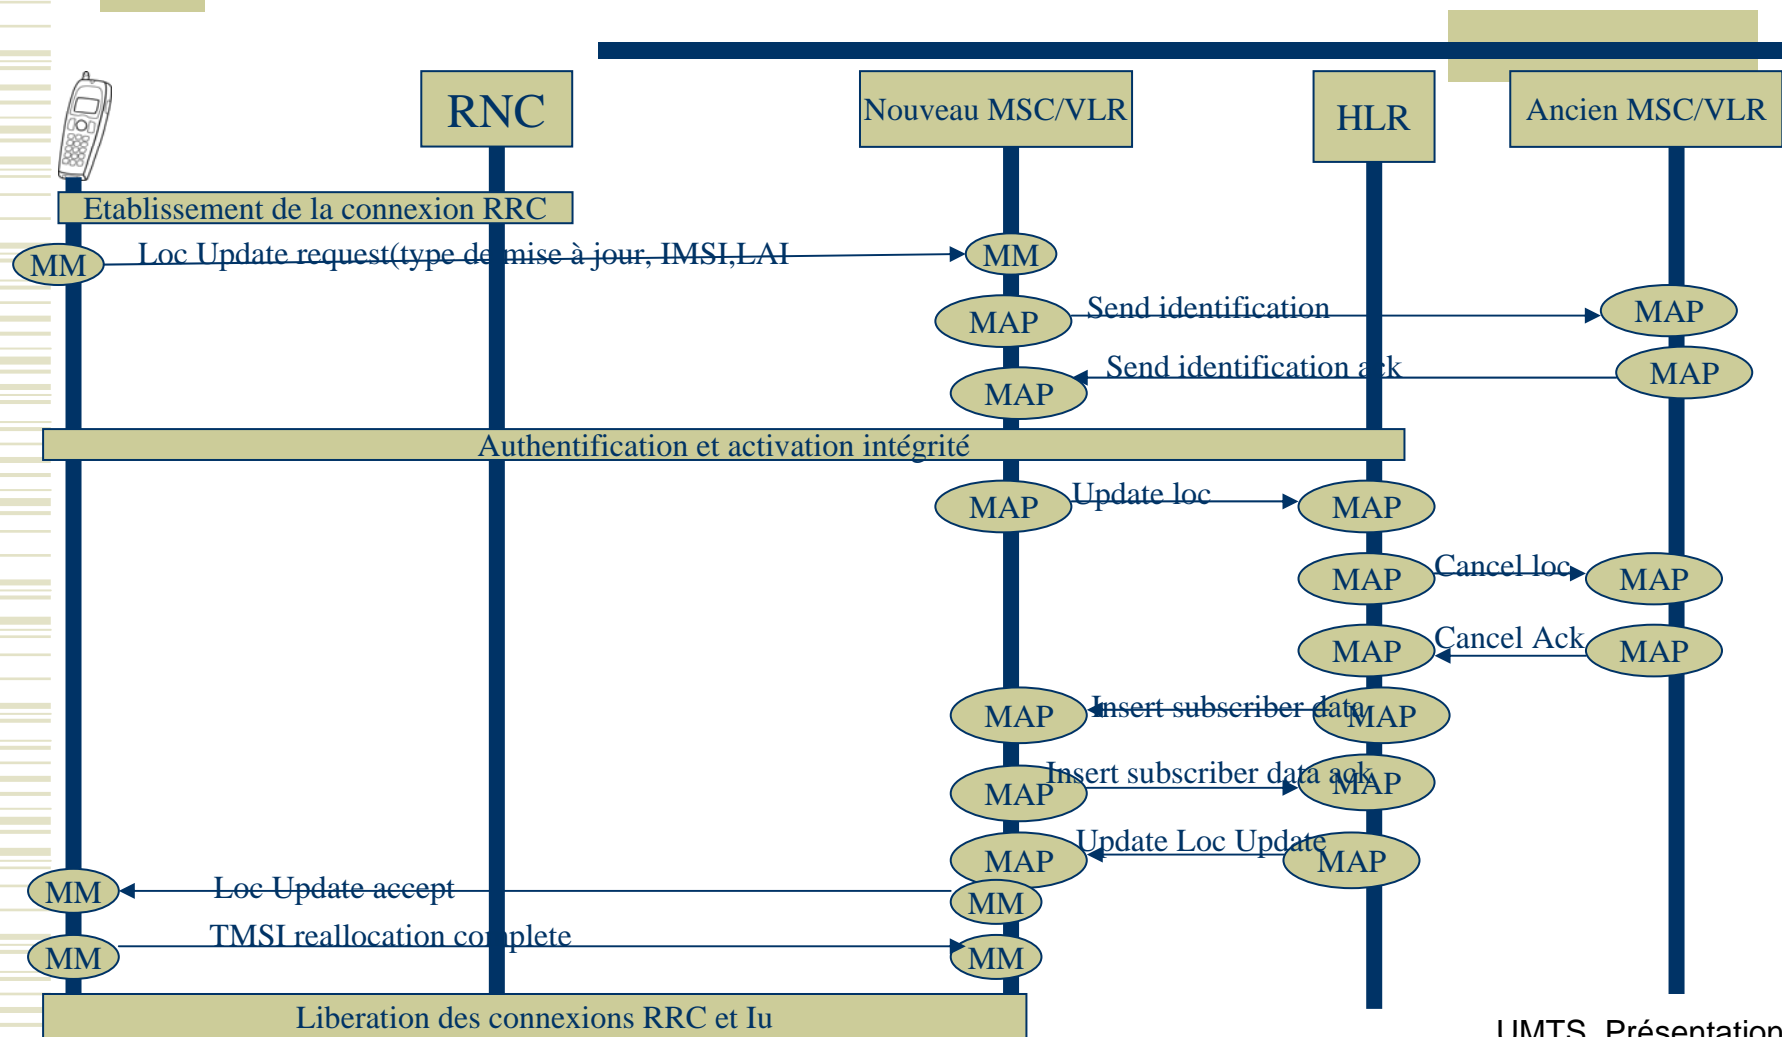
RNC

Nouveau MSC/VLR

HLR

Ancien MSC/VLR

Etablissement de la connexion RRC

MM

Loc Update request(type de mise à jour, IMSI,LAI

MM

MAP

Send identification

MAP

Send identification ack

MAP

MAP

Authentification et activation intégrité

MAP

Update loc

MAP

MAP

Cancel loc

MAP

MAP

Cancel Ack

MAP

MAP

Insert subscriber data

MAP

MAP

Insert subscriber data ack

MAP

MAP

Update Loc Update

MAP

MM

Loc Update accept

MM

MM

TMSI reallocation complete

MM

Liberation des connexions RRC et Iu

UMTS, Présentation